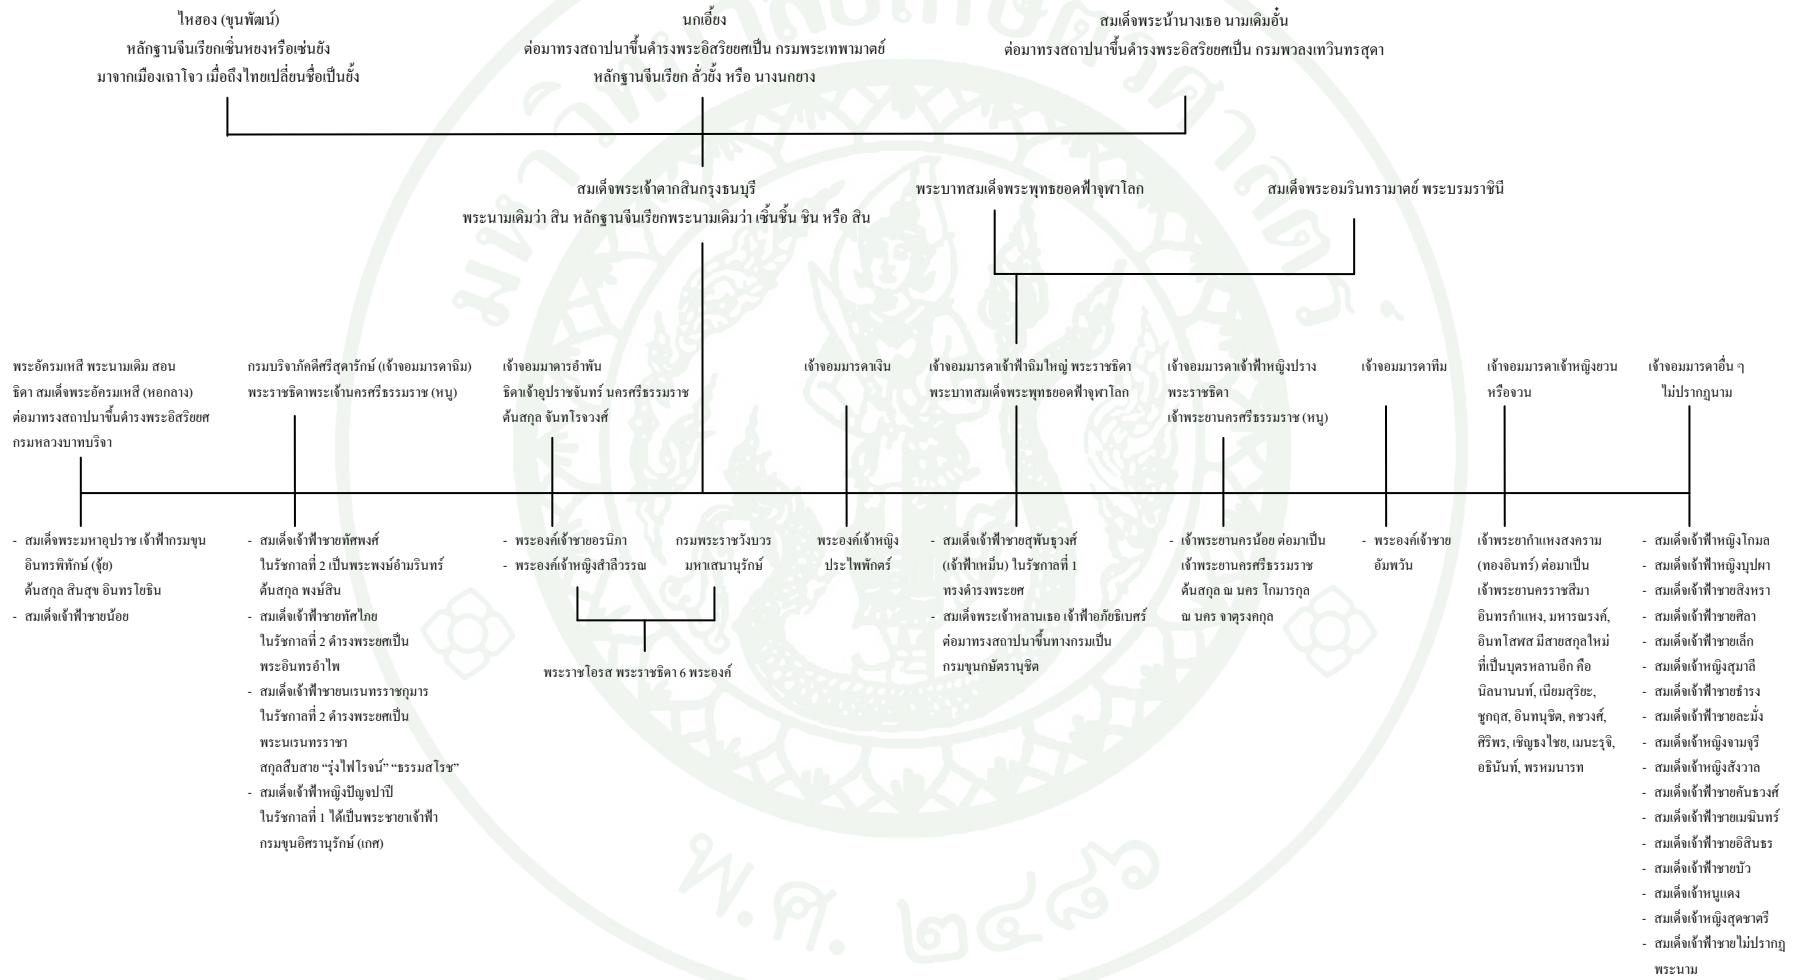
ไหฮอง (ขุนพัฒน์)
หลักฐานจีนเรียกเซิ่นหยงหรือเซ่นยัง
มาจากเมืองเฉาโจว เมื่อถึงไทยเปลี่ยนชื่อเป็นยั้ง

นกเอี้ยง
ต่อมาทรงสถาปนาขึ้นดำรงพระอิสริยศเป็น กรมพระเทพามาตย์
หลักฐานจีนเรียก ลั่วยั้ง หรือ นางนกยาง

สมเด็จพระน้านางเธอ นามเดิมอั๋น
ต่อมาทรงสถาปนาขึ้นดำรงพระอิสริยศเป็น กรมพวลงเทวินทรสุดา

สมเด็จพระเจ้าตากสินกรุงธนบุรี
พระนามเดิมว่า สิน หลักฐานจีนเรียกพระนามเดิมว่า เซิ้นชิ้น ชิน หรือ สิน

พระบาทสมเด็จพระพุทธยอดฟ้าจุฬาโลก

สมเด็จพระอมรินทรามาตย์ พระบรมราชินี

พระอัครมเหสี พระนามเดิม สอน ธิดา สมเด็จพระอัครมเหสี (หอกลาง) ต่อมาทรงสถาปนาขึ้นดำรงพระอิสริยศ กรมหลวงบาทบริจา

กรมบริจาภักดีศรีสุดารักษ์ (เจ้าจอมมารดาฉิม) พระราชธิดาพระเจ้านครศรีธรรมราช (หนู)

เจ้าจอมมาดารอำพัน ธิดาเจ้าอุปราชจันทร์ นครศรีธรรมราช ต้นสกุล จันทโรจวงศ์

เจ้าจอมมารดาเงิน

เจ้าจอมมารดาเจ้าฟ้าฉิมใหญ่ พระราชธิดา พระบาทสมเด็จพระพุทธยอดฟ้าจุฬาโลก

เจ้าจอมมารดาเจ้าฟ้าหญิงปราง พระราชธิดา เจ้าพระยานครศรีธรรมราช (หนู)

เจ้าจอมมารดาทิม

เจ้าจอมมารดาเจ้าหญิงยวน หรือจวน

เจ้าจอมมารดาอื่น ๆ ไม่ปรากฏนาม

- สมเด็จพระมหาอุปราช เจ้าฟ้ากรมขุนอินทรพิทักษ์ (จุ้ย) ต้นสกุล สินสุข อินทรโยธิน
- สมเด็จเจ้าฟ้าชายน้อย

- สมเด็จเจ้าฟ้าชายทัศพงศ์ ในรัชกาลที่ 2 เป็นพระพงษ์อำมรินทร์ ต้นสกุล พงษ์สิน
- สมเด็จเจ้าฟ้าชายทัศไภย ในรัชกาลที่ 2 ดำรงพระยศเป็น พระอินทรอำไพ
- สมเด็จเจ้าฟ้าชายนเรนทรราชกุมาร ในรัชกาลที่ 2 ดำรงพระยศเป็น พระนเรนทรราชา สกุลสืบสาย "รุ่งไฟโรจน์" "ธรรมสโรช"
- สมเด็จเจ้าฟ้าหญิงปัญจปาปี ในรัชกาลที่ 1 ได้เป็นพระชายาเจ้าฟ้า กรมขุนอิศรานุรักษ์ (เกศ)

- พระองค์เจ้าชายอรนิกา
- พระองค์เจ้าหญิงสำลีวรรณ

กรมพระราชวังบวร มหาเสนานุรักษ์

พระราชโอรส พระราชธิดา 6 พระองค์

พระองค์เจ้าหญิง ประไพพักตร์

- สมเด็จเจ้าฟ้าชายสุพันธุวงศ์ (เจ้าฟ้าเหม็น) ในรัชกาลที่ 1 ทรงดำรงพระยศ
- สมเด็จพระเจ้าหลานเธอ เจ้าฟ้าอภัยธิเบศร์ ต่อมาทรงสถาปนาขึ้นทางกรมเป็น กรมขุนกษัตรานุชิต

- เจ้าพระยานครน้อย ต่อมาเป็น เจ้าพระยานครศรีธรรมราช ต้นสกุล ณ นคร โกมารกุล ณ นคร จาตุรงคกุล

- พระองค์เจ้าชาย อัมพวัน

เจ้าพระยากำแหงสงคราม (ทองอินทร์) ต่อมาเป็น เจ้าพระยานครราชสีมา อินทรกำแหง, มหารณรงค์, อินทโสฬส มีสายสกุลใหม่ ที่เป็นบุตรหลานอีก คือ นิลนานนท์, เนียมสุริยะ, ชูกฤส, อินทนุชิต, คชวงศ์, ศิริพร, เชิญธงไชย, เมนะรุจิ, อธินันท์, พรหมนารท

- สมเด็จเจ้าฟ้าหญิงโกมล
- สมเด็จเจ้าฟ้าหญิงบุปผา
- สมเด็จเจ้าฟ้าชายสิงหรา
- สมเด็จเจ้าฟ้าชายศิลา
- สมเด็จเจ้าฟ้าชายเล็ก
- สมเด็จเจ้าฟ้าหญิงสุมาลี
- สมเด็จเจ้าฟ้าชายธำรง
- สมเด็จเจ้าฟ้าชายละมั่ง
- สมเด็จเจ้าฟ้าหญิงจามจุรี
- สมเด็จเจ้าฟ้าหญิงสังวาล
- สมเด็จเจ้าฟ้าชายคันธวงศ์
- สมเด็จเจ้าฟ้าชายเมฆินทร์
- สมเด็จเจ้าฟ้าชายอิสินธร
- สมเด็จเจ้าฟ้าชายบัว
- สมเด็จเจ้าหนูแดง
- สมเด็จเจ้าฟ้าหญิงสุดชาตรี
- สมเด็จเจ้าฟ้าชายไม่ปรากฏ พระนาม